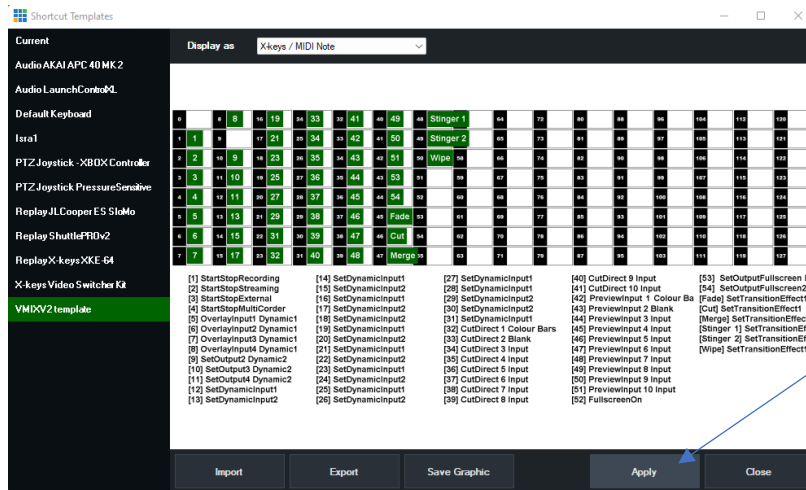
Shortcut Templates

Current
Audio AKAI APC 40 MK 2
Audio LaunchControlXL
Default Keyboard
Isra1
PTZ Joystick - XBOX Controller
PTZ Joystick PressureSensitive
Replay JLCooper ES SloMo
Replay ShuttlePROv2
Replay X-keys XKE-64
X-keys Video Switcher Kit
VMIXV2 template

Display as X-keys / MIDI Note

| 0 | | 8 | 8 | 16 | 19 | 24 | 33 | 32 | 41 | 40 | 49 | 48 | Stinger 1 | 56 | 64 | 72 | 80 | 88 | 96 | 104 | 112 | 120 |
|---|---|---|---|---|---|---|---|---|---|---|---|---|---|---|---|---|---|---|---|---|---|---|
| 1 | 1 | 9 | | 17 | 21 | 25 | 34 | 33 | 42 | 41 | 50 | 49 | Stinger 2 | 57 | 65 | 73 | 81 | 89 | 97 | 105 | 113 | 121 |
| 2 | 2 | 10 | 9 | 18 | 23 | 26 | 35 | 34 | 43 | 42 | 51 | 50 | Wipe | 58 | 66 | 74 | 82 | 90 | 98 | 106 | 114 | 122 |
| 3 | 3 | 11 | 10 | 19 | 25 | 27 | 36 | 35 | 44 | 43 | 53 | 51 | | 59 | 67 | 75 | 83 | 91 | 99 | 107 | 115 | 123 |
| 4 | 4 | 12 | 11 | 20 | 27 | 28 | 37 | 36 | 45 | 44 | 54 | 52 | | 60 | 68 | 76 | 84 | 92 | 100 | 108 | 116 | 124 |
| 5 | 5 | 13 | 13 | 21 | 29 | 29 | 38 | 37 | 46 | 45 | Fade | 53 | | 61 | 69 | 77 | 85 | 93 | 101 | 109 | 117 | 125 |
| 6 | 6 | 14 | 15 | 22 | 31 | 30 | 39 | 38 | 47 | 46 | Cut | 54 | | 62 | 70 | 78 | 86 | 94 | 102 | 110 | 118 | 126 |
| 7 | 7 | 15 | 17 | 23 | 32 | 31 | 40 | 39 | 48 | 47 | Merge | 55 | | 63 | 71 | 79 | 87 | 95 | 103 | 111 | 119 | 127 |

[1] StartStopRecording
[2] StartStopStreaming
[3] StartStopExternal
[4] StartStopMultiCorder
[5] OverlayInput1 Dynamic1
[6] OverlayInput2 Dynamic1
[7] OverlayInput3 Dynamic1
[8] OverlayInput4 Dynamic1
[9] SetOutput2 Dynamic2
[10] SetOutput3 Dynamic2
[11] SetOutput4 Dynamic2
[12] SetDynamicInput1
[13] SetDynamicInput2

[14] SetDynamicInput1
[15] SetDynamicInput2
[16] SetDynamicInput1
[17] SetDynamicInput2
[18] SetDynamicInput2
[19] SetDynamicInput1
[20] SetDynamicInput2
[21] SetDynamicInput1
[22] SetDynamicInput2
[23] SetDynamicInput1
[24] SetDynamicInput2
[25] SetDynamicInput1
[26] SetDynamicInput2

[27] SetDynamicInput1
[28] SetDynamicInput1
[29] SetDynamicInput2
[30] SetDynamicInput2
[31] SetDynamicInput1
[32] CutDirect 1 Colour Bars
[33] CutDirect 2 Blank
[34] CutDirect 3 Input
[35] CutDirect 4 Input
[36] CutDirect 5 Input
[37] CutDirect 6 Input
[38] CutDirect 7 Input
[39] CutDirect 8 Input

[40] CutDirect 9 Input
[41] CutDirect 10 Input
[42] PreviewInput 1 Colour Ba
[43] PreviewInput 2 Blank
[44] PreviewInput 3 Input
[45] PreviewInput 4 Input
[46] PreviewInput 5 Input
[47] PreviewInput 6 Input
[48] PreviewInput 7 Input
[49] PreviewInput 8 Input
[50] PreviewInput 9 Input
[51] PreviewInput 10 Input
[52] FullscreenOn

[53] SetOutputFullscreen
[54] SetOutputFullscreen2
[Fade] SetTransitionEffect1
[Cut] SetTransitionEffect1
[Merge] SetTransitionEffec
[Stinger 1] SetTransitionEf
[Stinger 2] SetTransitionEf
[Wipe] SetTransitionEffect1

Import
Export
Save Graphic
Apply
Close